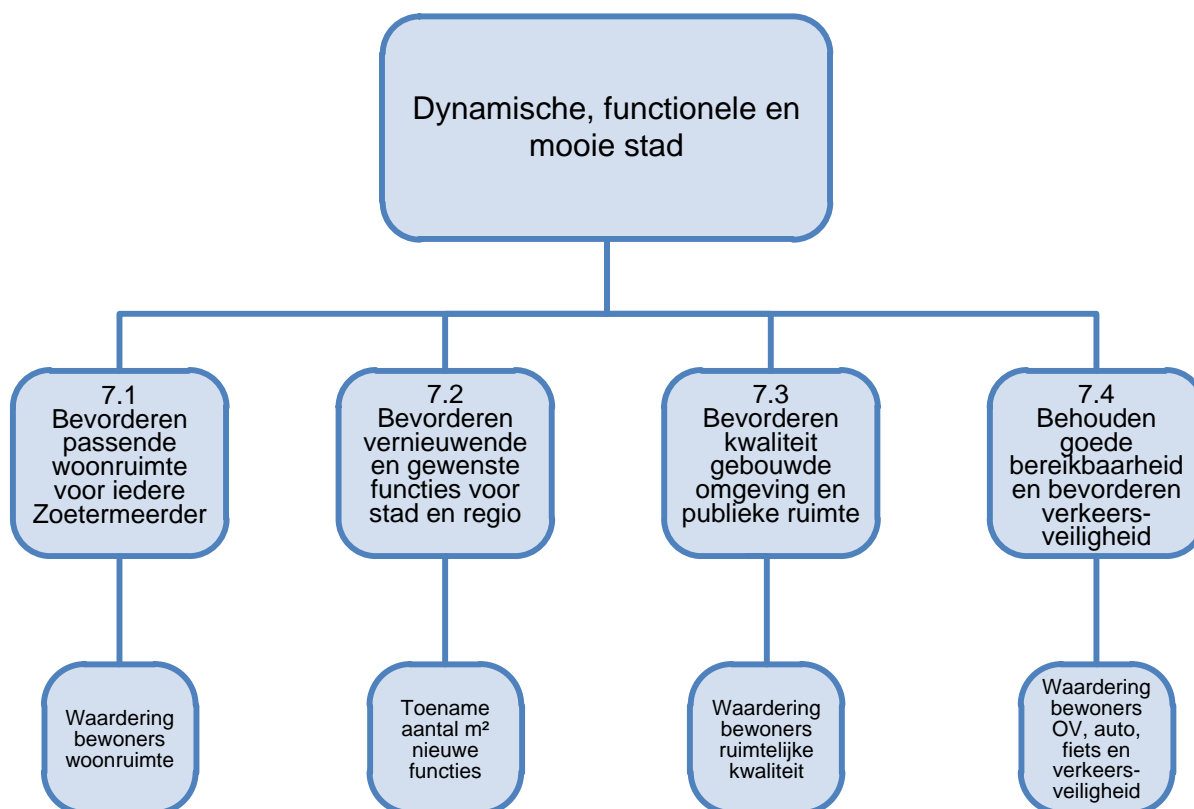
Dynamische, functionele en mooie stad

7.1
Bevorderen passende woonruimte voor iedere Zoetermeerder

7.2
Bevorderen vernieuwende en gewenste functies voor stad en regio

7.3
Bevorderen kwaliteit gebouwde omgeving en publieke ruimte

7.4
Behouden goede bereikbaarheid en bevorderen verkeersveiligheid

Waardering bewoners woonruimte

Toename aantal m² nieuwe functies

Waardering bewoners ruimtelijke kwaliteit

Waardering bewoners OV, auto, fiets en verkeersveiligheid